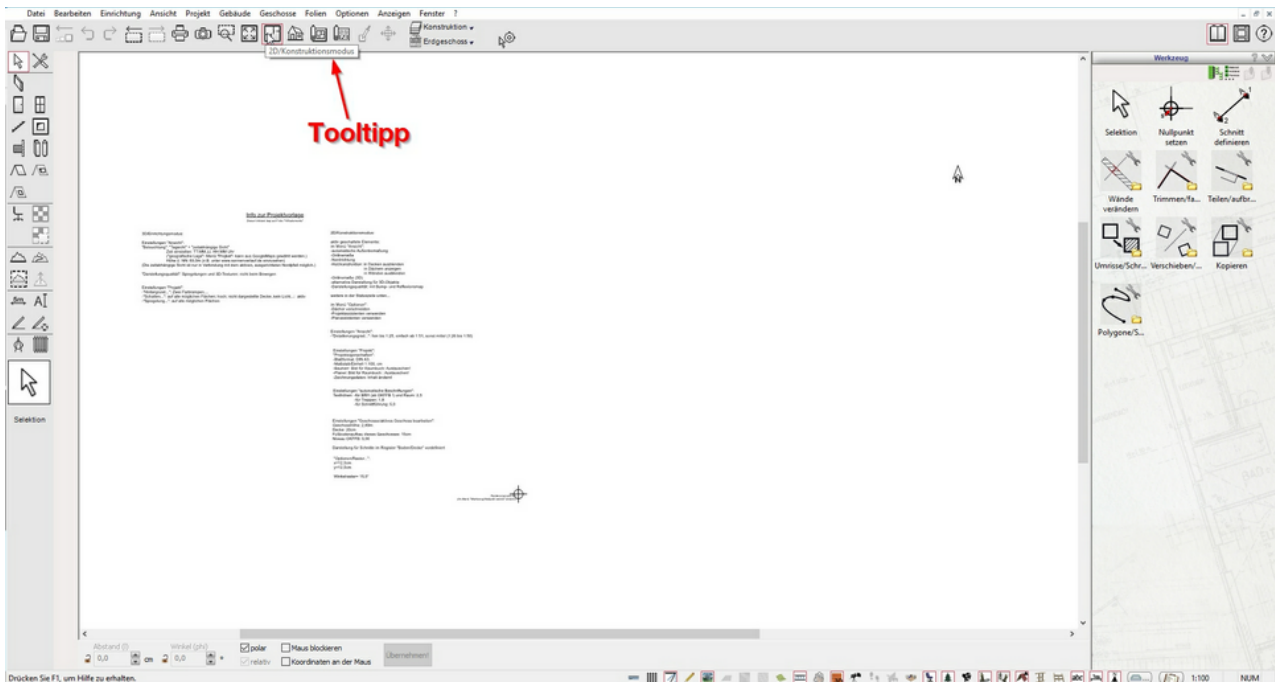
Datei Bearbeiten Einrichtung Ansicht Projekt Gebäude Geschosse Folien Optionen Anzeigen Fenster ?

Konstruktion
Erdgeschoss

2D/Konstruktionsmodus

Tooltipp

Info zur Projektvorlage

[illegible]

Werkzeug

Selektion
Nullpunkt setzen
Schnitt definieren
Wände verändern
Trimmen/fa...
Teilen/aufbr...
Umrisse/Schr...
Verschieben/...
Kopieren
Polygone/S...

Selektion

Abstand (l)
0,0
cm
Winkel (phi)
0,0
°
polar
relativ
Maus blockieren
Koordinaten an der Maus
Übernehmen!

Drücken Sie F1, um Hilfe zu erhalten.
1:100
NUM